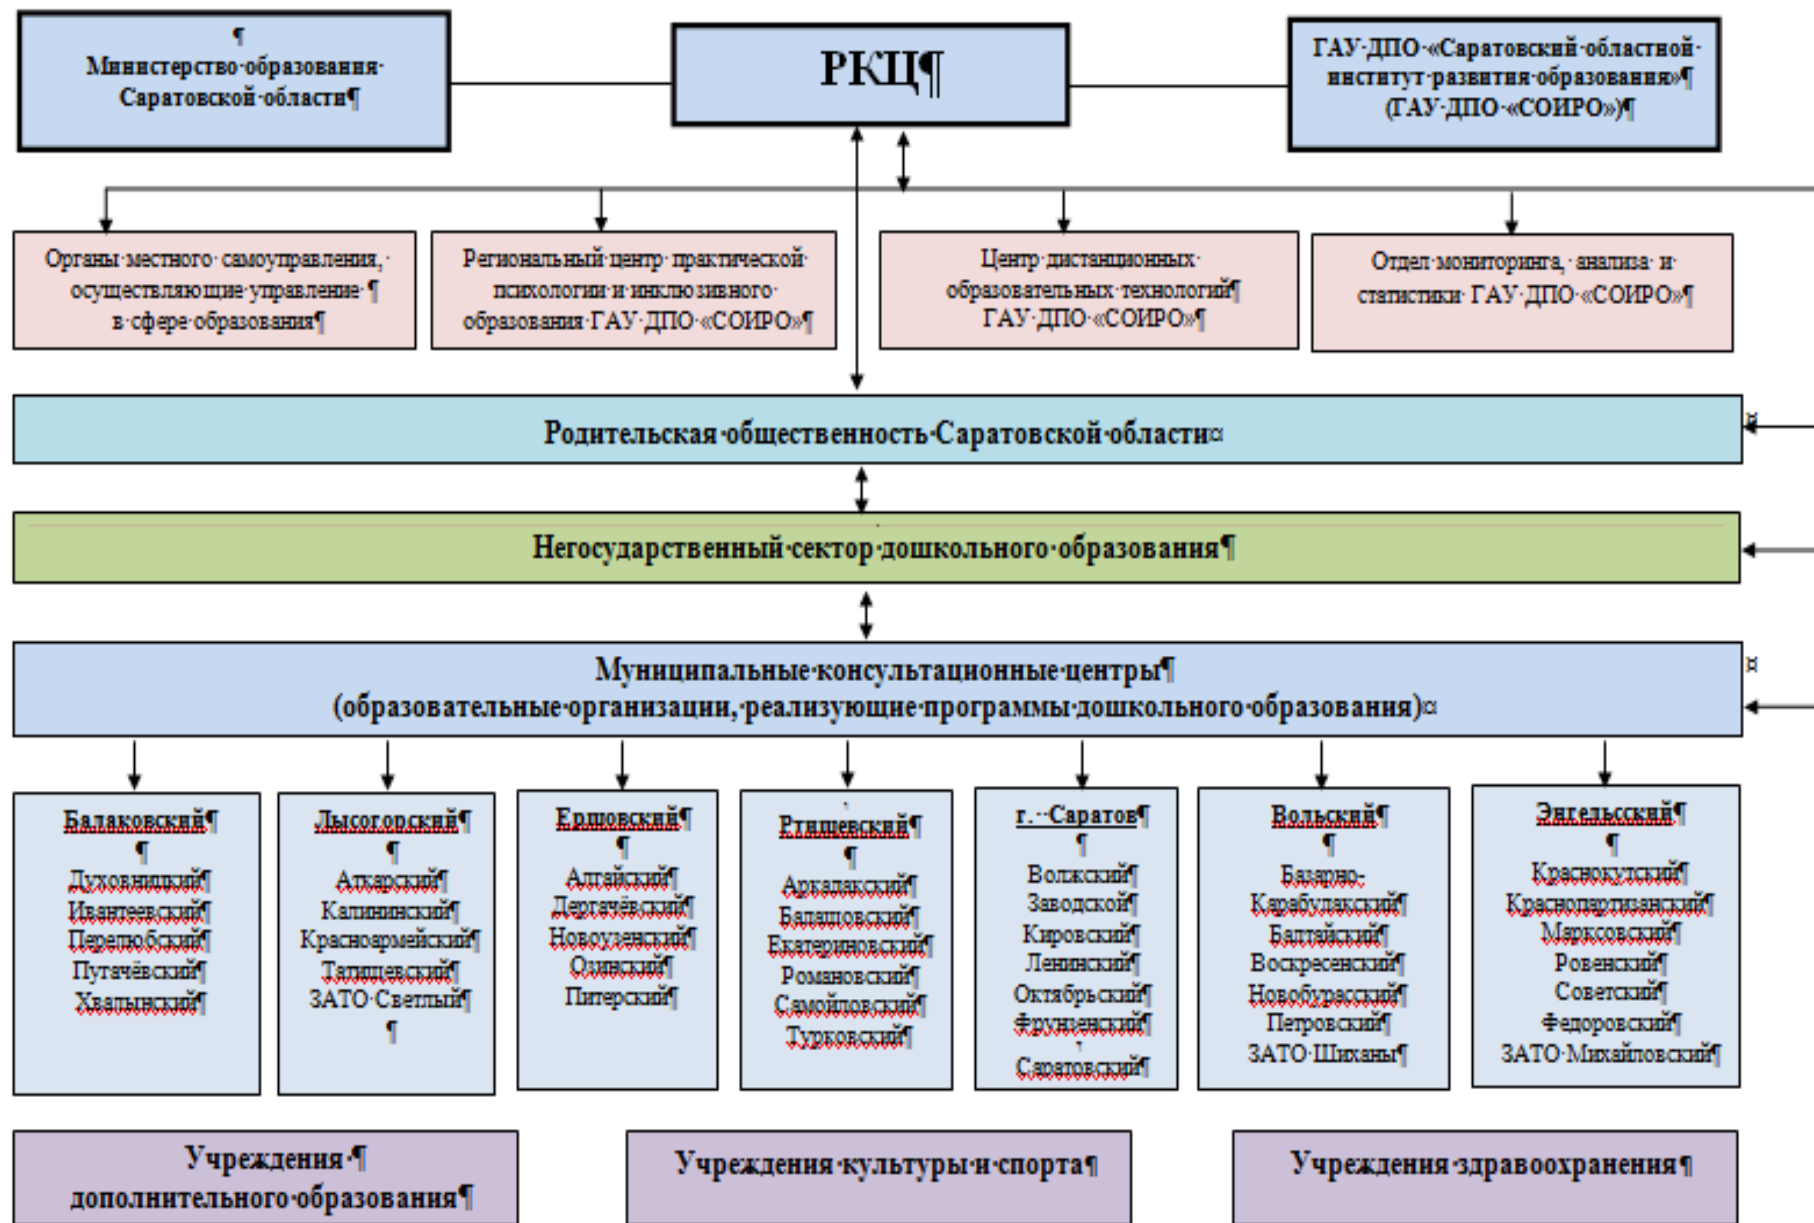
¶
Министерство·образования·Саратовской·области¶

РКЦ¶

ГАУ·ДПО·«Саратовский·областной·институт·развития·образования»¶ (ГАУ·ДПО·«СОИРО»)¶

Органы·местного·самоуправления,·осуществляющие·управление·¶ в·сфере·образования¶

Региональный·центр·практической·психологии·и·инклюзивного·образования·ГАУ·ДПО·«СОИРО»¶

Центр·дистанционных·образовательных·технологий¶ ГАУ·ДПО·«СОИРО»¶

Отдел·мониторинга,·анализа·и·статистики·ГАУ·ДПО·«СОИРО»¶

Родительская·общественность·Саратовской·области¤

Негосударственный·сектор·дошкольного·образования¶

Муниципальные·консультационные·центры¶ (образовательные·организации,·реализующие·программы·дошкольного·образования)¤

Балаковский¶
¶
Духовницкий¶
Ивантеевский¶
Перелюбский¶
Пугачёвский¶
Хвалынский¶

Лысогорский¶
¶
Аткарский¶
Калининский¶
Красноармейский¶
Татищевский¶
ЗАТО·Светлый¶
¶

Ершовский¶
¶
Алгайский¶
Дергачёвский¶
Новоузенский¶
Озинский¶
Питерский¶

Ртищевский¶
¶
Аркадакский¶
Балашовский¶
Екатериновский¶
Романовский¶
Самойловский¶
Турковский¶

г.··Саратов¶
¶
Волжский¶
Заводской¶
Кировский¶
Ленинский¶
Октябрьский¶
Фрунзенский¶
Саратовский¶

Вольский¶
¶
Базарно-Карабулакский¶
Балтайский¶
Воскресенский¶
Новобурасский¶
Петровский¶
ЗАТО·Шиханы¶

Энгельсский¶
¶
Краснокутский¶
Краснопартизанский¶
Марксовский¶
Ровенский¶
Советский¶
Федоровский¶
ЗАТО·Михайловский¶

Учреждения·¶ дополнительного·образования¶

Учреждения·культуры·и·спорта¶

Учреждения·здравоохранения¶